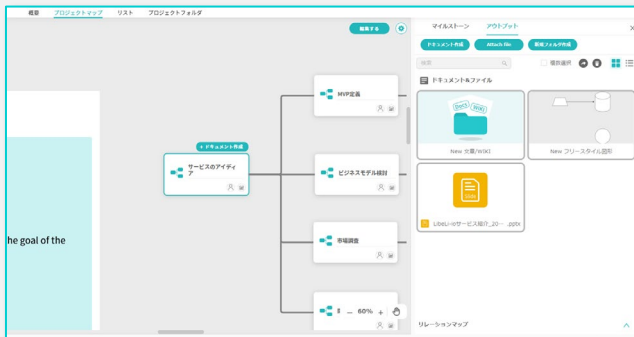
概要 プロジェクトマップ リスト プロジェクトフォルダ

編集する

he goal of the

+ ドキュメント作成

サービスのアイディア

MVP定義

ビジネスモデル検討

市場調査

ll ... 60% +

マイルストーン アウトプット

ドキュメント作成 Attach file 新規フォルダ作成

検索

複数選択

ドキュメント&ファイル

Docs WIKI

New 文書/WIKI

New フリースタイル図形

Slide

Lite01:○サービス紹介_20... .pptx

リレーションマップ